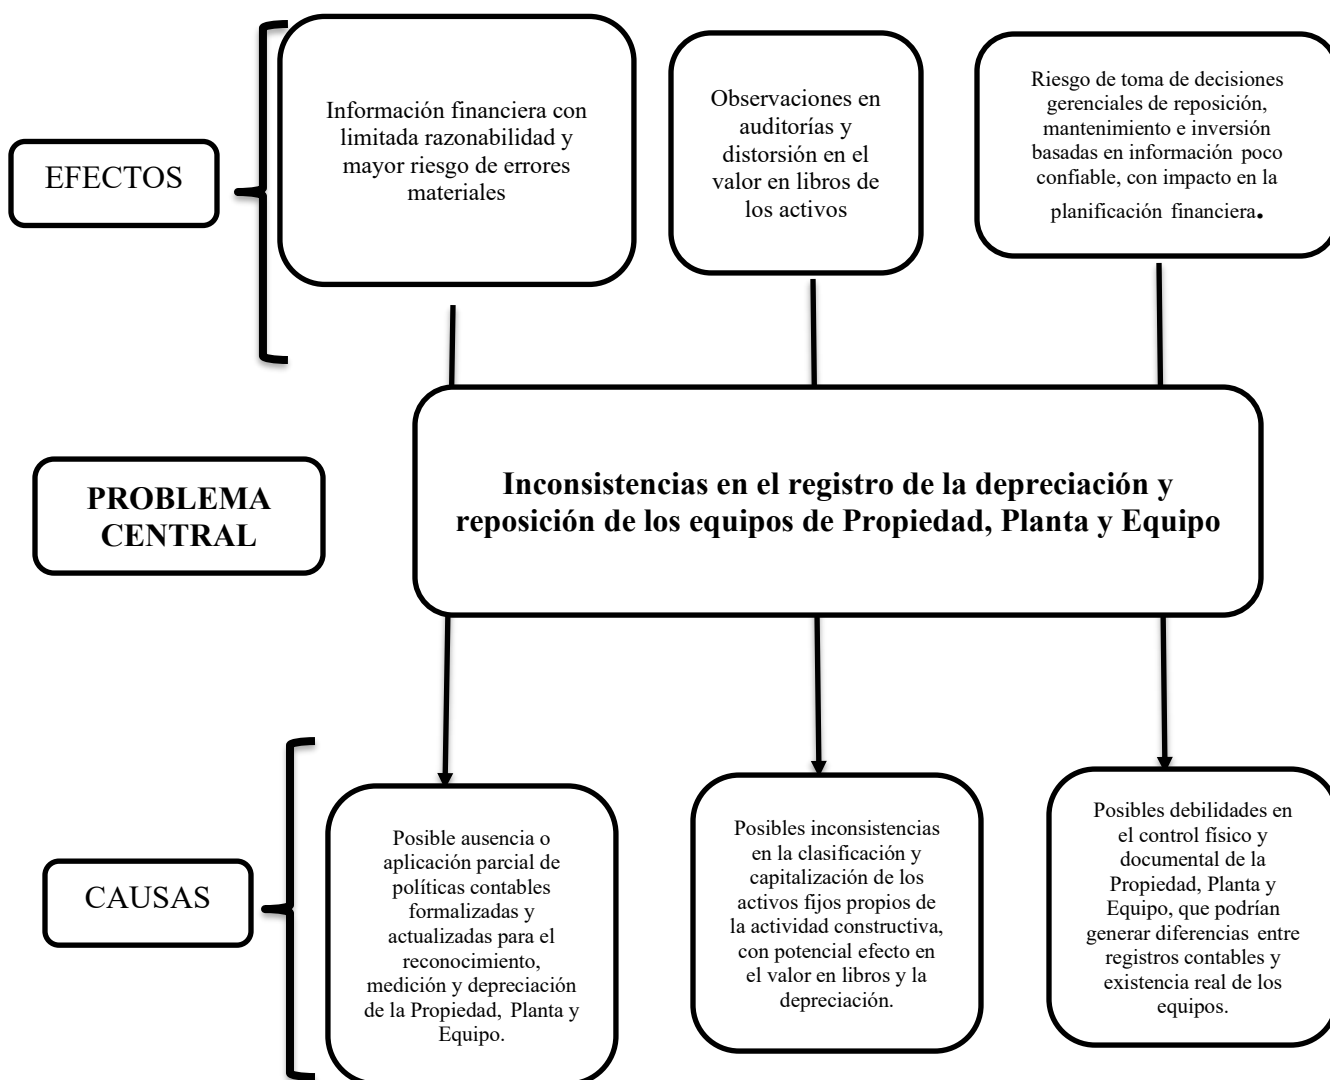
EFECTOS

Información financiera con limitada razonabilidad y mayor riesgo de errores materiales

Observaciones en auditorías y distorsión en el valor en libros de los activos

Riesgo de toma de decisiones gerenciales de reposición, mantenimiento e inversión basadas en información poco confiable, con impacto en la planificación financiera.

PROBLEMA CENTRAL

Inconsistencias en el registro de la depreciación y reposición de los equipos de Propiedad, Planta y Equipo

CAUSAS

Posible ausencia o aplicación parcial de políticas contables formalizadas y actualizadas para el reconocimiento, medición y depreciación de la Propiedad, Planta y Equipo.

Posibles inconsistencias en la clasificación y capitalización de los activos fijos propios de la actividad constructiva, con potencial efecto en el valor en libros y la depreciación.

Posibles debilidades en el control físico y documental de la Propiedad, Planta y Equipo, que podrían generar diferencias entre registros contables y existencia real de los equipos.